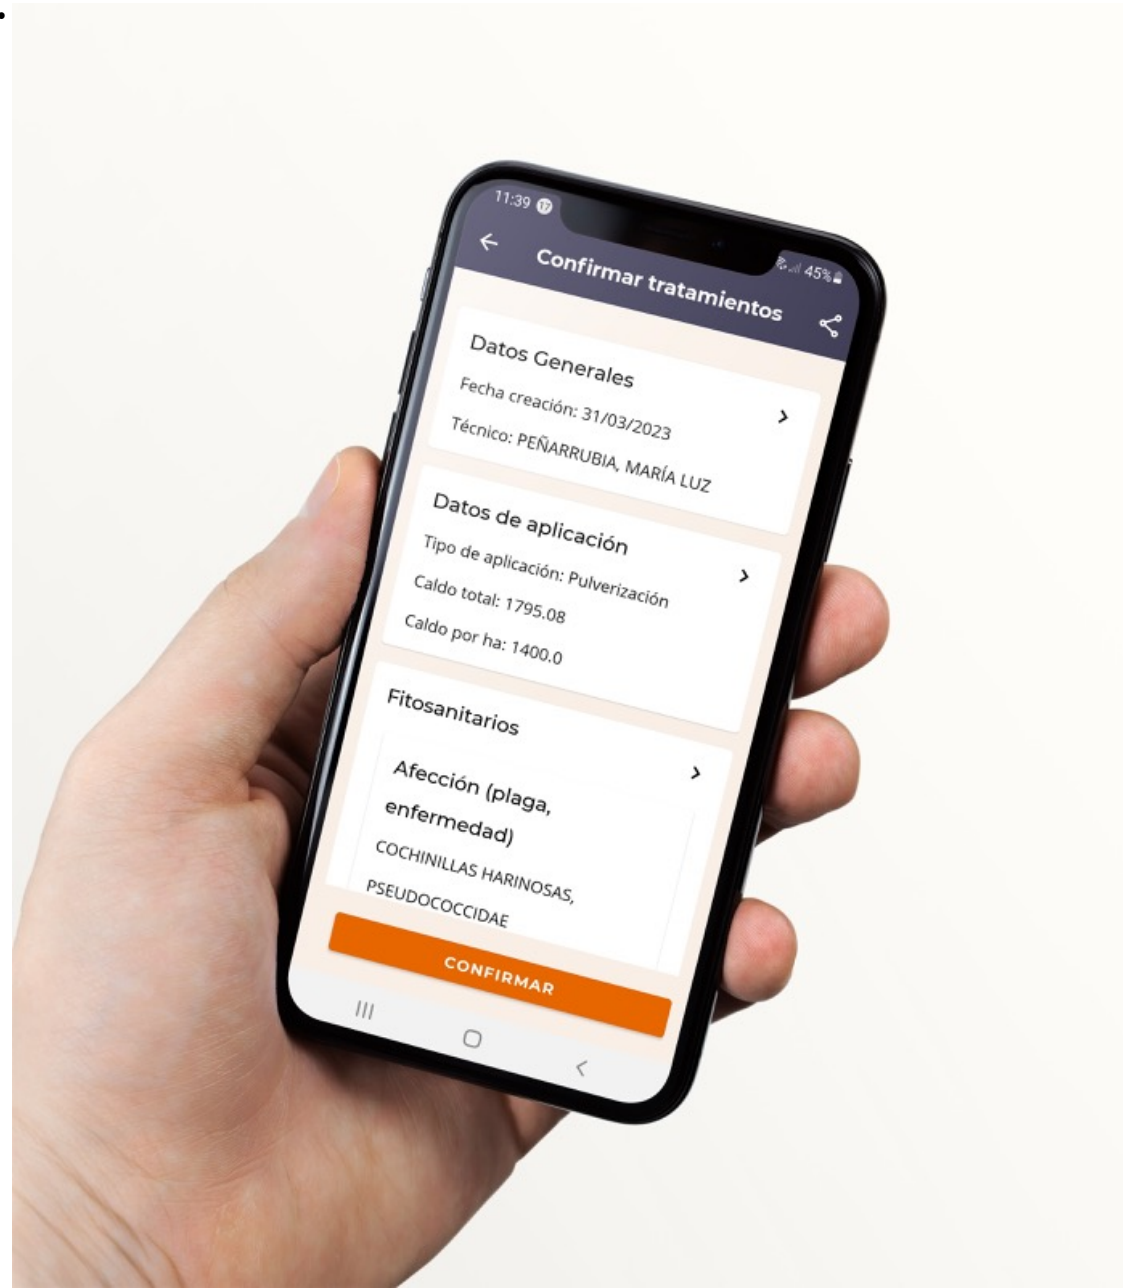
11:39

45%

Confirmar tratamientos

Datos Generales

Fecha creación: 31/03/2023

Técnico: PEÑARRUBIA, MARÍA LUZ

Datos de aplicación

Tipo de aplicación: Pulverización

Caldo total: 1795.08

Caldo por ha: 1400.0

Fitosanitarios

Afección (plaga, enfermedad)

COCHINILLAS HARINOSAS, PSEUDOCOCCIDAE

CONFIRMAR